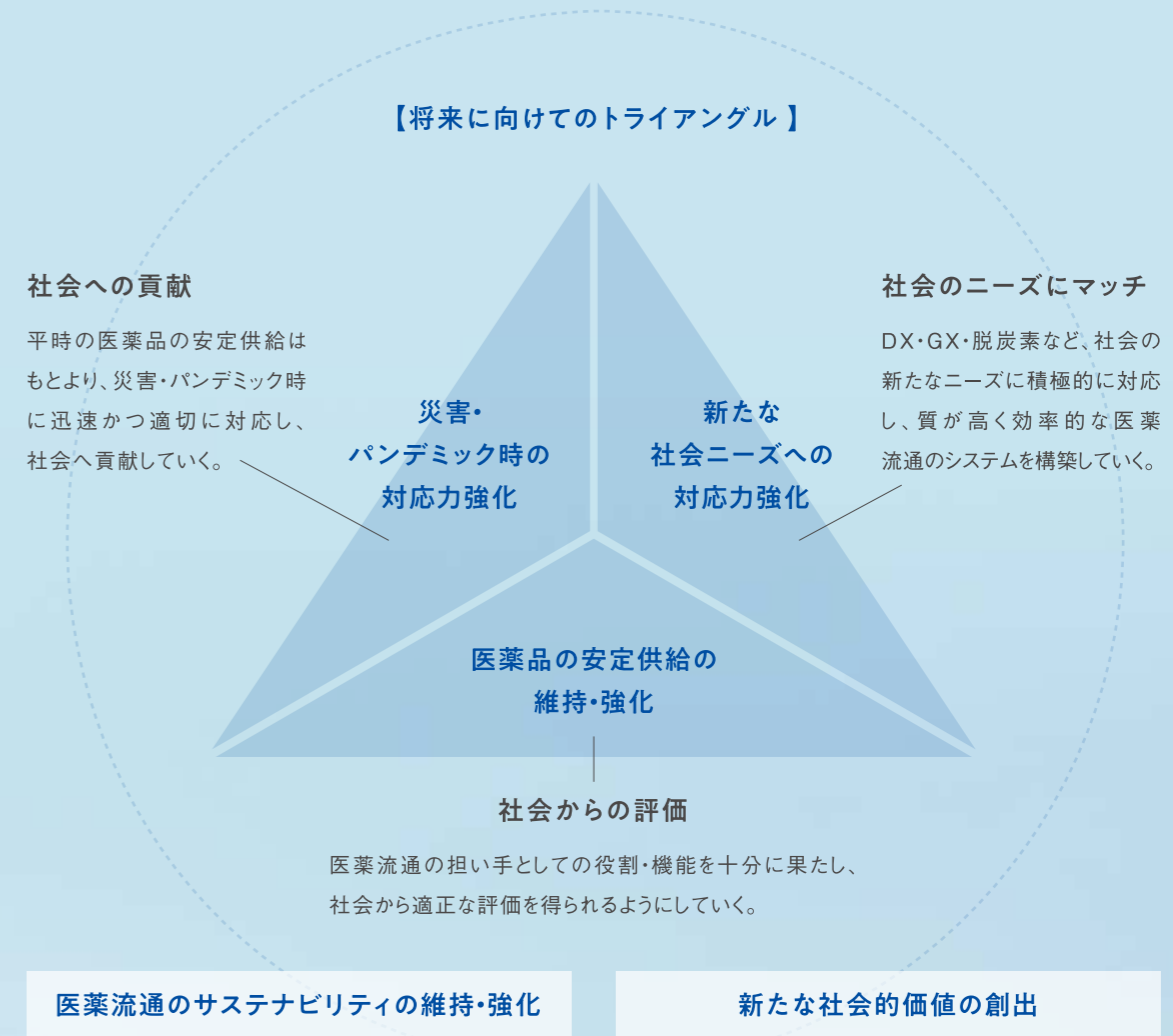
【将来に向けてのトライアングル】

社会への貢献

平時の医薬品の安定供給はもとより、災害・パンデミック時に迅速かつ適切に対応し、社会へ貢献していく。

社会のニーズにマッチ

DX・GX・脱炭素など、社会の新たなニーズに積極的に対応し、質が高く効率的な医薬流通のシステムを構築していく。

災害・パンデミック時の対応力強化

新たな社会ニーズへの対応力強化

医薬品の安定供給の維持・強化

社会からの評価

医薬流通の担い手としての役割・機能を十分に果たし、社会から適正な評価を得られるようにしていく。

医薬流通のサステナビリティの維持・強化

新たな社会的価値の創出